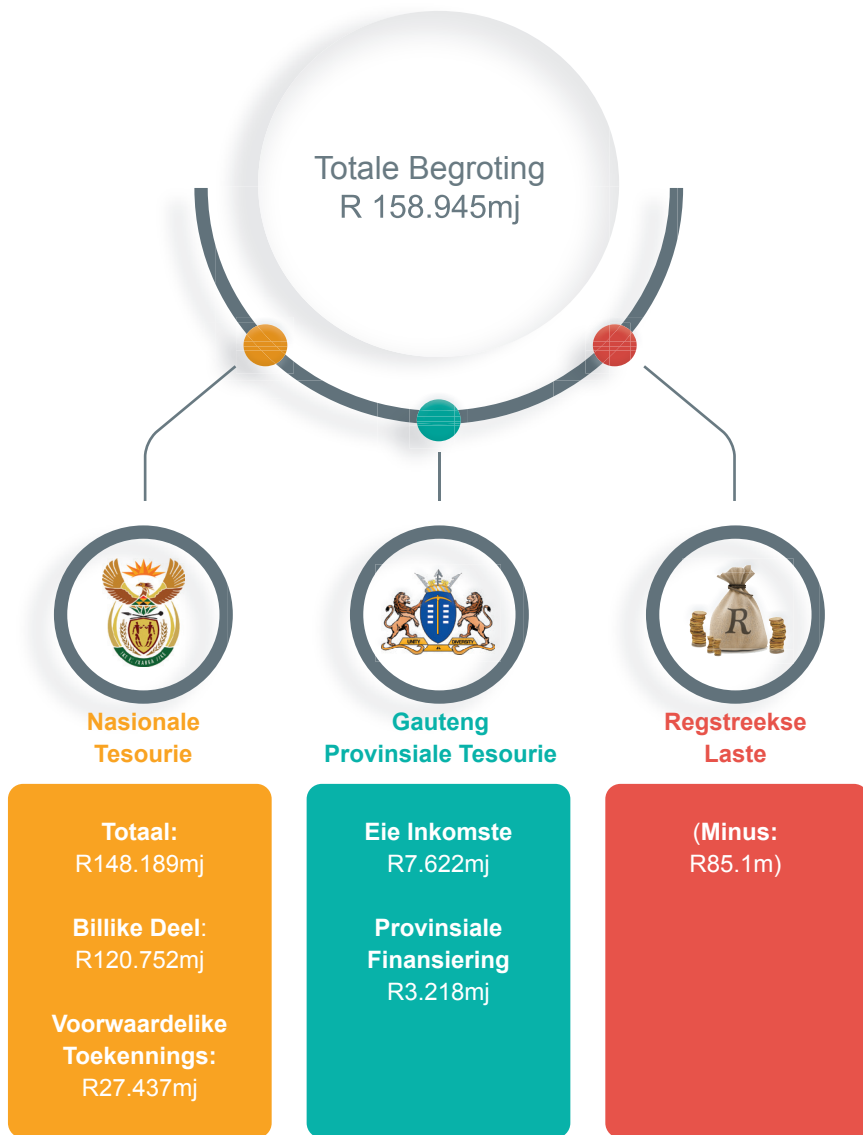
Totale Begroting
R 158.945mj

Nasionale Tesourie

Totaal:
R148.189mj

Billike Deel:
R120.752mj

Voorwaardelike Toekennings:
R27.437mj

Gauteng Provinsiale Tesourie

Eie Inkomste
R7.622mj

Provinsiale Finansiering
R3.218mj

Regstreekse Laste

(Minus:
R85.1m)